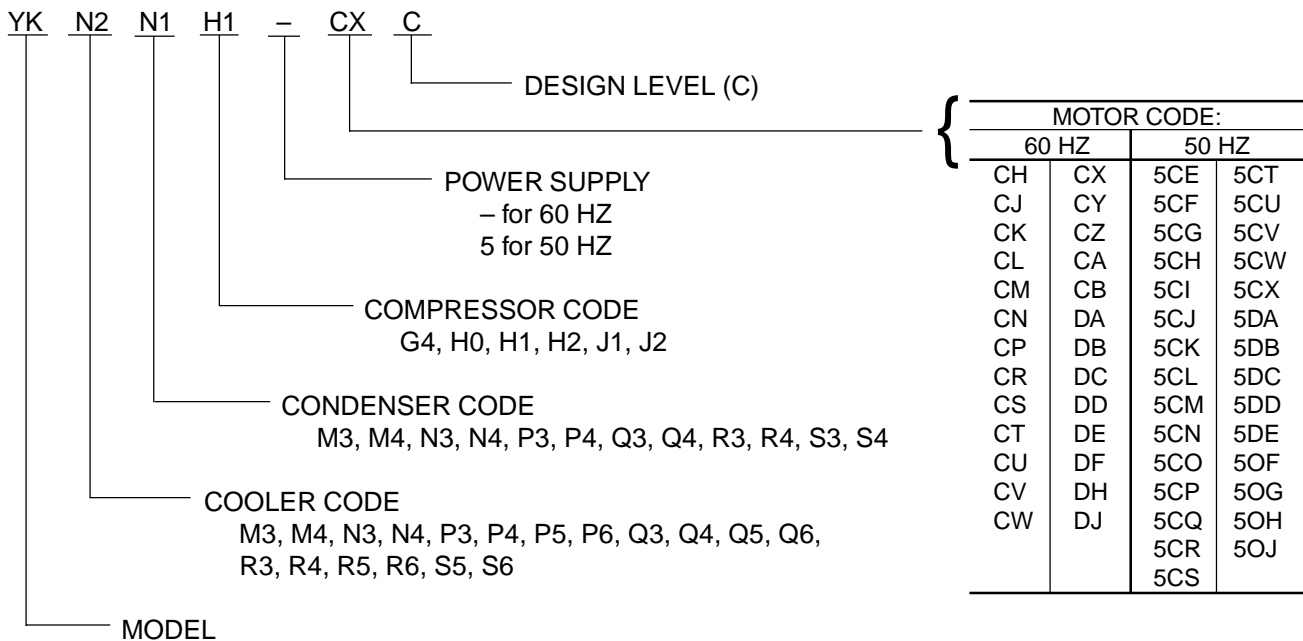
YK N2 N1 H1 – CX C

DESIGN LEVEL (C)

POWER SUPPLY
– for 60 HZ
5 for 50 HZ

COMPRESSOR CODE
G4, H0, H1, H2, J1, J2

CONDENSER CODE
M3, M4, N3, N4, P3, P4, Q3, Q4, R3, R4, S3, S4

COOLER CODE
M3, M4, N3, N4, P3, P4, P5, P6, Q3, Q4, Q5, Q6, R3, R4, R5, R6, S5, S6

MODEL

| MOTOR CODE: | | | |
|---|---|---|---|
| 60 HZ | | 50 HZ | |
| CH | CX | 5CE | 5CT |
| CJ | CY | 5CF | 5CU |
| CK | CZ | 5CG | 5CV |
| CL | CA | 5CH | 5CW |
| CM | CB | 5CI | 5CX |
| CN | DA | 5CJ | 5DA |
| CP | DB | 5CK | 5DB |
| CR | DC | 5CL | 5DC |
| CS | DD | 5CM | 5DD |
| CT | DE | 5CN | 5DE |
| CU | DF | 5CO | 5OF |
| CV | DH | 5CP | 5OG |
| CW | DJ | 5CQ | 5OH |
| | | 5CR | 5OJ |
| | | 5CS | |